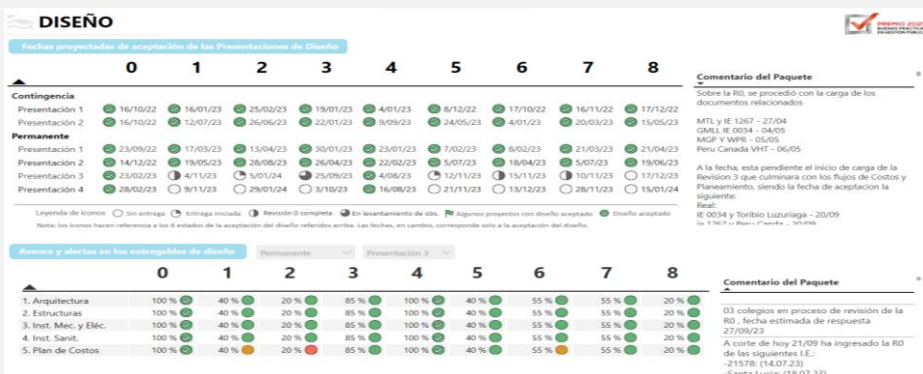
DISEÑO

PREMIO 2020 BUENAS PRÁCTICAS EN GESTIÓN PÚBLICA

Fechas proyectadas de aceptación de las Presentaciones de Diseño

| | 0 | 1 | 2 | 3 | 4 | 5 | 6 | 7 | 8 |
|---|---|---|---|---|---|---|---|---|---|
| Contingencia | | | | | | | | | |
| Presentación 1 | 16/10/22 | 16/01/23 | 25/02/23 | 19/01/23 | 4/01/23 | 8/12/22 | 17/10/22 | 16/11/22 | 17/12/22 |
| Presentación 2 | 16/10/22 | 12/07/23 | 26/06/23 | 22/01/23 | 9/09/23 | 24/05/23 | 4/01/23 | 20/03/23 | 15/05/23 |
| Permanente | | | | | | | | | |
| Presentación 1 | 23/09/22 | 17/03/23 | 13/04/23 | 30/01/23 | 23/01/23 | 7/02/23 | 8/02/23 | 21/03/23 | 21/04/23 |
| Presentación 2 | 14/12/22 | 19/05/23 | 28/08/23 | 26/04/23 | 22/02/23 | 5/07/23 | 18/04/23 | 5/07/23 | 19/06/23 |
| Presentación 3 | 23/02/23 | 4/11/23 | 5/01/24 | 25/09/23 | 4/08/23 | 5/11/23 | 12/11/23 | 10/11/23 | 17/12/23 |
| Presentación 4 | 28/02/23 | 9/11/23 | 29/01/24 | 3/10/23 | 16/08/23 | 21/11/23 | 13/12/23 | 28/11/23 | 15/01/24 |

Leyenda de iconos: Sin entrega  Entrega iniciada  Revisión 0 completa  En levantamiento de obs.  Algunos proyectos con diseño aceptado  Diseño aceptado
Nota: los iconos hacen referencia a los 6 estados de la aceptación del diseño referidos arriba. Las fechas, en cambio, corresponde solo a la aceptación del diseño.

Comentario del Paquete
Sobre la R0, se procedió con la carga de los documentos relacionados

MTL y IE 1267 - 27/04
GMLL IE 0034 - 04/05
MGP Y WPR - 05/05
Peru Canada VHT - 06/05

A la fecha, esta pendiente el inicio de carga de la Revision 3 que culminara con los flujos de Costos y Planeamiento, siendo la fecha de aceptacion la siguiente:
Real:
IE 0034 y Toribio Luzuriaga – 20/09
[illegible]

Avance y alertas en los entregables de diseño   Permanente   Presentación 3

| | 0 | 1 | 2 | 3 | 4 | 5 | 6 | 7 | 8 |
|---|---|---|---|---|---|---|---|---|---|
| 1. Arquitectura | 100 % | 40 % | 20 % | 85 % | 100 % | 40 % | 55 % | 55 % | 20 % |
| 2. Estructuras | 100 % | 40 % | 20 % | 85 % | 100 % | 40 % | 55 % | 55 % | 20 % |
| 3. Inst. Mec. y Eléc. | 100 % | 40 % | 20 % | 85 % | 100 % | 40 % | 55 % | 55 % | 20 % |
| 4. Inst. Sanit. | 100 % | 40 % | 20 % | 85 % | 100 % | 40 % | 55 % | 55 % | 20 % |
| 5. Plan de Costos | 100 % | 40 % | 20 % | 85 % | 100 % | 40 % | 55 % | 55 % | 20 % |

Comentario del Paquete
03 colegios en proceso de revisión de la R0 , fecha estimada de respuesta 27/09/23
A corte de hoy 21/09 ha ingresado la R0 de las siguientes I.E.:
-21578: (14.07.23)
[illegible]